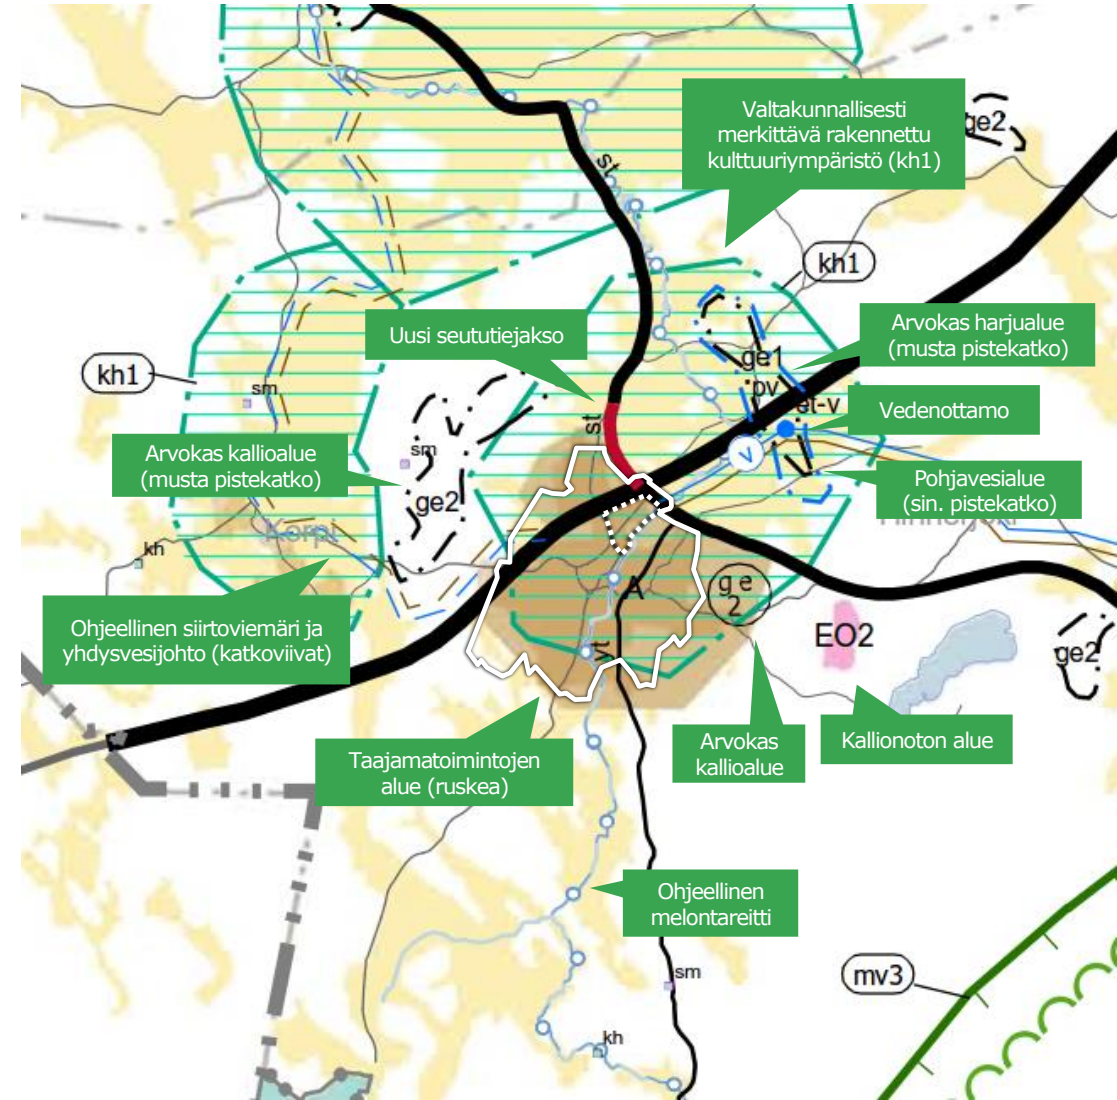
Valtakunnallisesti merkittävä rakennettu kulttuuriympäristö (kh1)

ge2

st

kh1

kh1

Uusi seututiejakso

Arvokas harjualue (musta pistekatko)

ge1

pv

et-v

Vedenottamo

sm

sm

st

Arvokas kallioalue (musta pistekatko)

ge2

Pohjavesialue (sin. pistekatko)

Korpi

kh

A

ge 2

EO2

ge2

Ohjeellinen siirtoviemäri ja yhdysvesijohto (katkoviivat)

Taajamatoimintojen alue (ruskea)

Arvokas kallioalue

Kallionoton alue

Ohjeellinen melontareitti

sm

mv3

kh